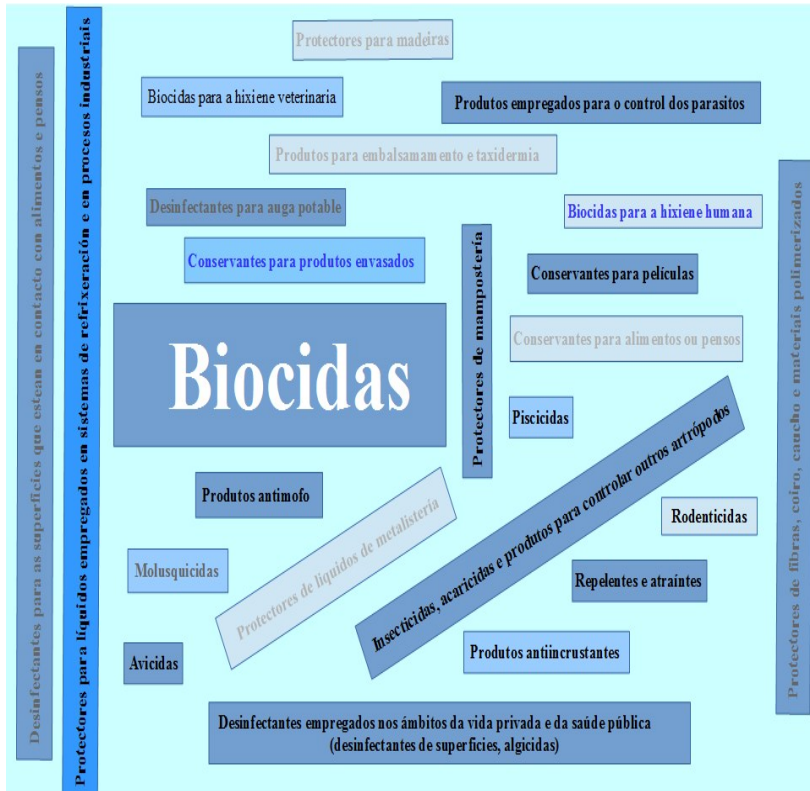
Desinfectantes para as superficies que estean en contacto con alimentos e pensos

Protectores para líquidos empregados en sistemas de refrixeración e en procesos industriais

Protectores para madeiras

Biocidas para a hixiene veterinaria

Produtos empregados para o control dos parasitos

Produtos para embalsamamento e taxidermia

Desinfectantes para auga potable

Biocidas para a hixiene humana

Conservantes para produtos envasados

Protectores de mampostería

Conservantes para películas

Protectores de fibras, coiro, caucho e materiais polimerizados

Biocidas

Conservantes para alimentos ou pensos

Piscicidas

Insecticidas, acaricidas e produtos para controlar outros artrópodos

Produtos antimofo

Protectores de líquidos de metalistería

Rodenticidas

Molusquicidas

Repelentes e atraíntes

Avicidas

Produtos antiincrustantes

Desinfectantes empregados nos ámbitos da vida privada e da saúde pública (desinfectantes de superficies, algicidas)